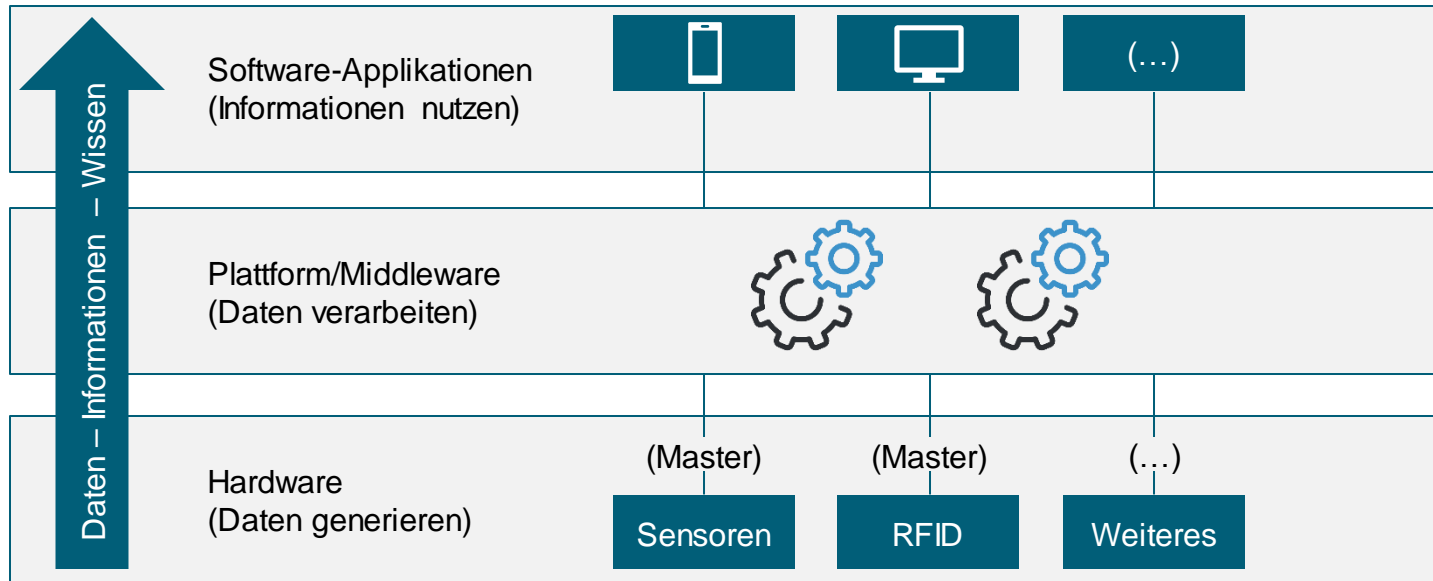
Daten – Informationen – Wissen

Software-Applikationen
(Informationen nutzen)

(…)

Plattform/Middleware
(Daten verarbeiten)

Hardware
(Daten generieren)

(Master)
Sensoren

(Master)
RFID

(…)
Weiteres